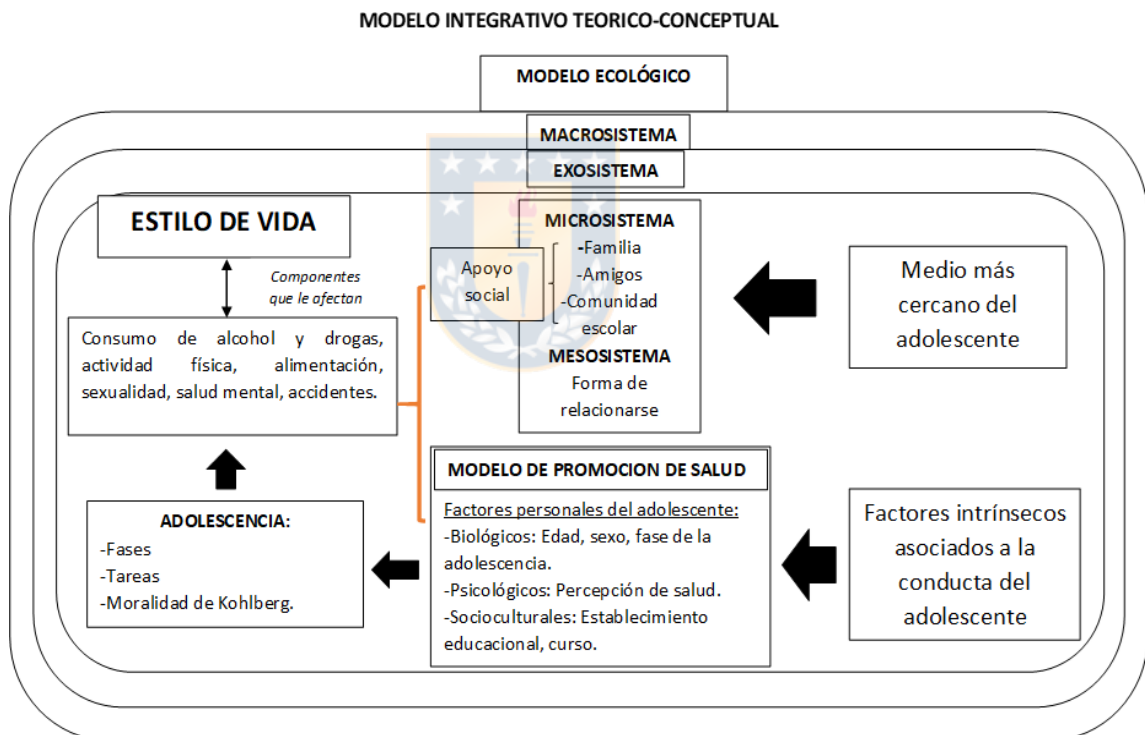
MODELO INTEGRATIVO TEORICO-CONCEPTUAL

MODELO ECOLÓGICO

MACROSISTEMA

EXOSISTEMA

ESTILO DE VIDA

Componentes que le afectan

Consumo de alcohol y drogas, actividad física, alimentación, sexualidad, salud mental, accidentes.

Apoyo social

MICROSISTEMA
-Familia
-Amigos
-Comunidad escolar

MESOSISTEMA
Forma de relacionarse

Medio más cercano del adolescente

MODELO DE PROMOCION DE SALUD

Factores personales del adolescente:
-Biológicos: Edad, sexo, fase de la adolescencia.
-Psicológicos: Percepción de salud.
-Socioculturales: Establecimiento educacional, curso.

Factores intrínsecos asociados a la conducta del adolescente

ADOLESCENCIA:
-Fases
-Tareas
-Moralidad de Kohlberg.